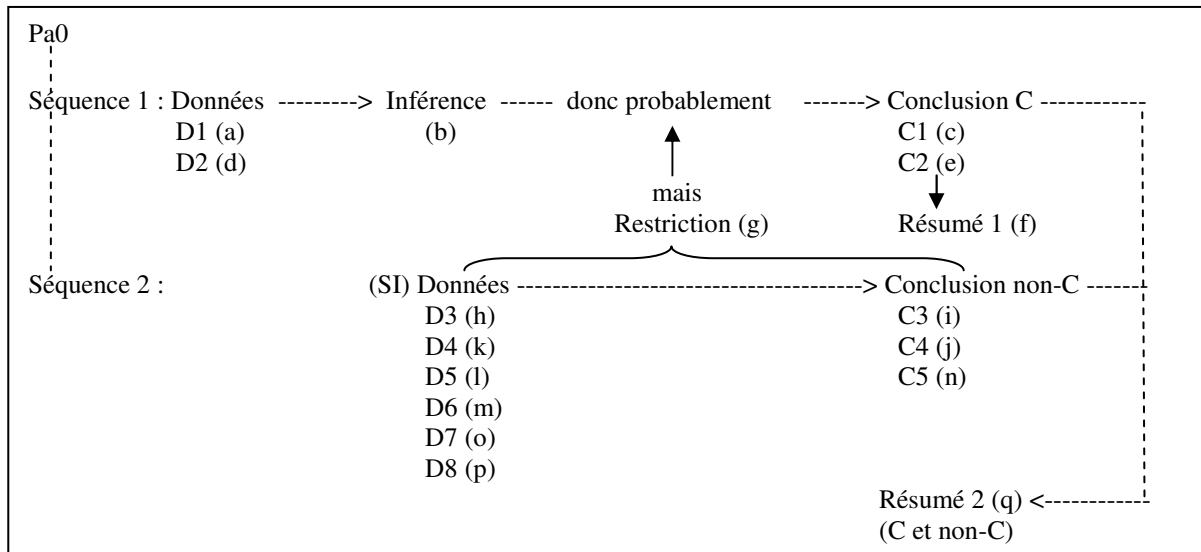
Pa0

Séquence 1 : Données ---------> Inférence ------ donc probablement -------> Conclusion C -----------

D1 (a) (b) C1 (c)

D2 (d) C2 (e)

mais

Restriction (g) Résumé 1 (f)

Séquence 2 : (SI) Données -------------------------------------> Conclusion non-C -------

D3 (h) C3 (i)

D4 (k) C4 (j)

D5 (l) C5 (n)

D6 (m)

D7 (o)

D8 (p)

Résumé 2 (q) <-----------

(C et non-C)